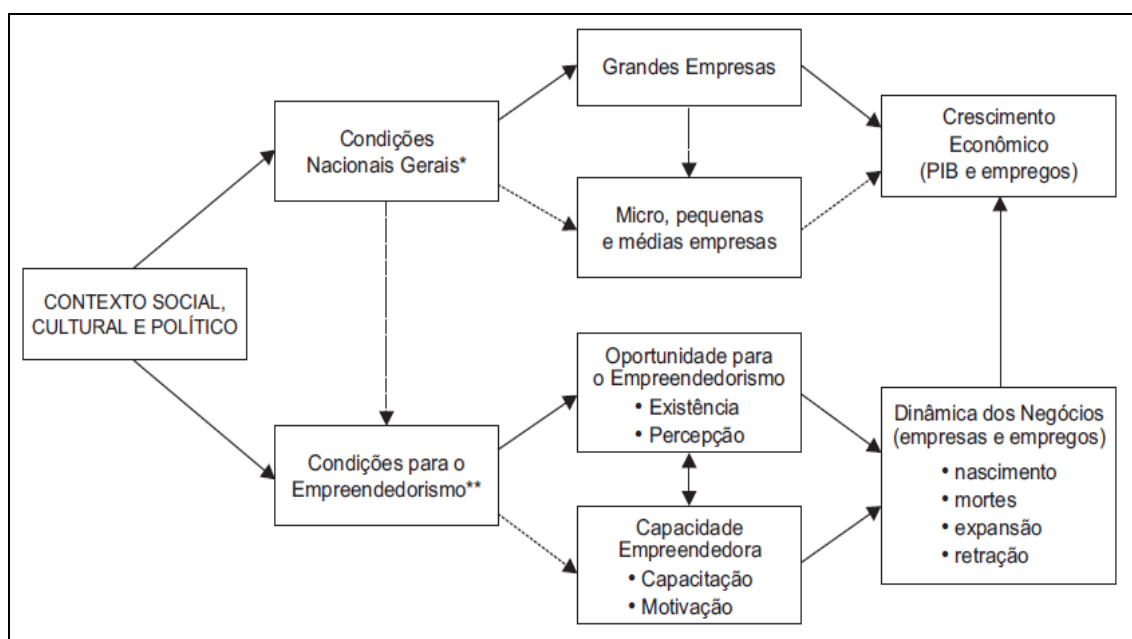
CONTEXTO SOCIAL, CULTURAL E POLÍTICO

Condições Nacionais Gerais*

Grandes Empresas

Micro, pequenas e médias empresas

Crescimento Econômico (PIB e empregos)

Condições para o Empreendedorismo**

Oportunidade para o Empreendedorismo
• Existência
• Percepção

Capacidade Empreendedora
• Capacitação
• Motivação

Dinâmica dos Negócios (empresas e empregos)
• nascimento
• mortes
• expansão
• retração